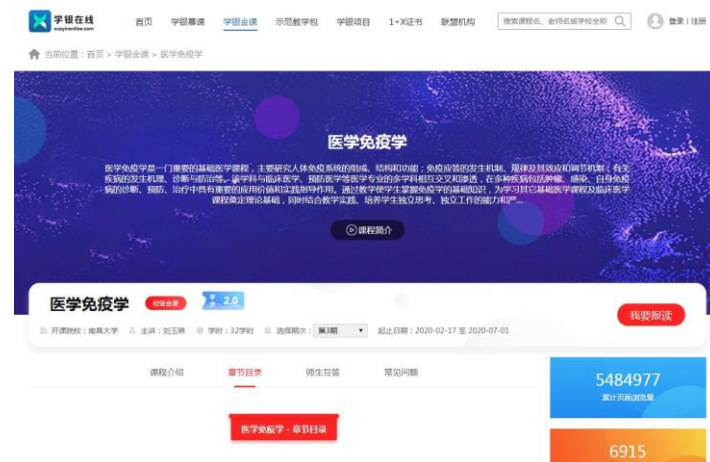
学银在线
xueyinonline.com

首页 学银慕课 学银金课 示范教学包 学银项目 1+X证书 联盟机构

搜索课程名、老师名或学校全称

登录 | 注册

当前位置：首页 > 学银金课 > 医学免疫学

医学免疫学

医学免疫学是一门重要的基础医学课程，主要研究人体免疫系统的组成、结构和功能；免疫应答的发生机制、规律及其效应和调节机制；有关疾病的发生机理、诊断与防治等。该学科与临床医学、预防医学等医学专业的多学科相互交叉和渗透，在多种疾病包括肿瘤、感染、自身免疫病的诊断、预防、治疗中具有重要的应用价值和实践指导作用。通过教学使学生掌握免疫学的基础知识，为学习其它基础医学课程及临床医学课程奠定理论基础，同时结合教学实践，培养学生独立思考、独立工作的能力和严...

课程简介

医学免疫学 校级金课 2.0

开课院校：南昌大学 主讲：刘玉琳 学时：32学时 选择期次：第3期 起止日期：2020-02-17 至 2020-07-01

我要报读

课程介绍 章节目录 师生互答 常见问题

5484977
累计页面浏览量

医学免疫学 - 章节目录

6915